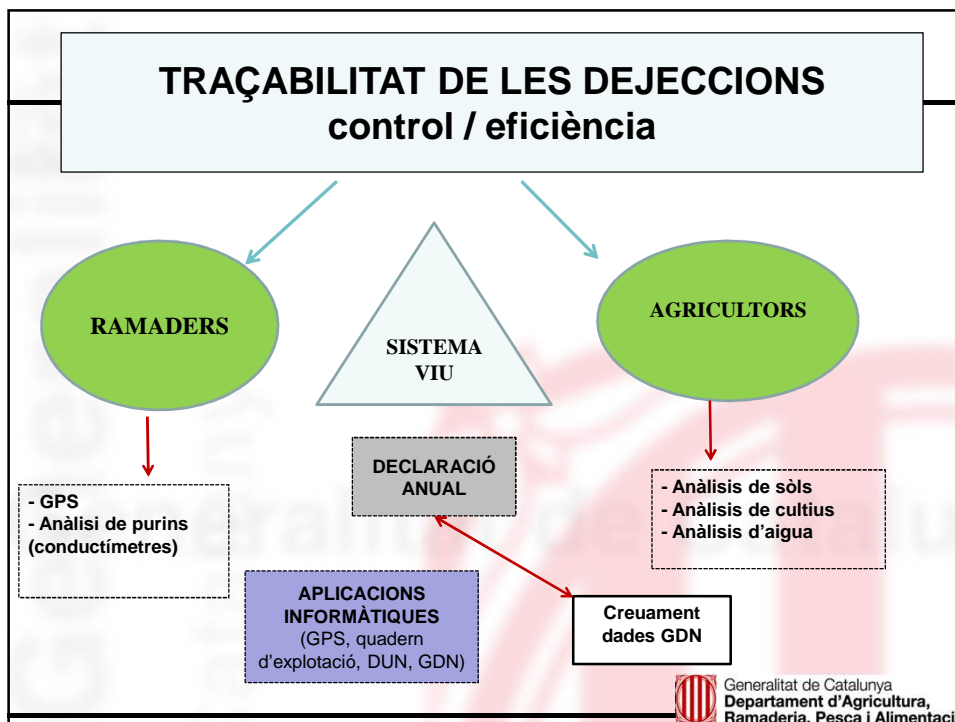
TRAÇABILITAT DE LES DEJECCIONS
control / eficiència

RAMADERS

SISTEMA VIU

AGRICULTORS

- GPS
- Anàlisi de purins (conductímetres)

DECLARACIÓ ANUAL

- Anàlisis de sòls
- Anàlisis de cultius
- Anàlisi d'aigua

APLICACIONS INFORMÀTIQUES (GPS, quadern d'explotació, DUN, GDN)

Creuament dades GDN

Generalitat de Catalunya
Departament d'Agricultura, Ramaderia, Pesca i Alimentaci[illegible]